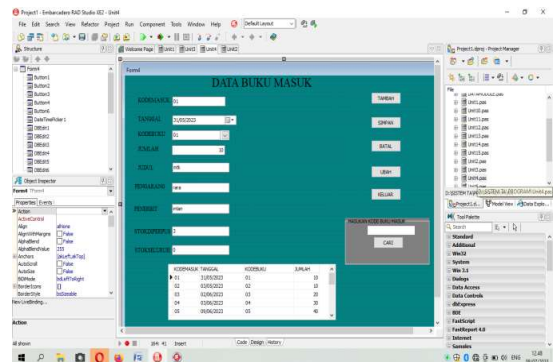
Project1 - Embarcadero RAD Studio XE2 - Unit4

File Edit Search View Refactor Project Run Component Tools Window Help Default Layout

Structure

Form4
Button1
Button2
Button3
Button4
Button5
DateTimePicker1
DBEdit1
DBEdit2
DBEdit3
DBEdit4
DBEdit5
DBEdit6

Object Inspector
Form4 TForm4
Properties Events
Action
ActiveControl
Align alNone
AlignWithMargins False
AlphaBlend False
AlphaBlendValue 255
Anchors [akLeft,akTop]
AutoScroll False
AutoSize False
BiDiMode bdLeftToRight
BorderIcons []
BorderStyle bsSizeable
New LiveBinding...

Action

All shown

Welcome Page Unit1 Unit3 Unit4 Unit2

Form4

DATA BUKU MASUK

KODEMASUK 01
TANGGAL 31/05/2023
KODEBUKU 01
JUMLAH 10
JUDUL mtk
PENGARANG rara
PENERBIT intan
STOKSEBELUM 0
STOKSESUDAH 0

TAMBAH
SIMPAN
BATAL
UBAH
KELUAR

MASUKAN KODE BUKU MASUK
CARI

| KODEMASUK | TANGGAL | KODEBUKU | JUMLAH |
|---|---|---|---|
| 01 | 31/05/2023 | 01 | 10 |
| 02 | 01/06/2023 | 02 | 15 |
| 03 | 01/06/2023 | 03 | 20 |
| 04 | 01/06/2023 | 04 | 30 |
| 05 | 09/06/2023 | 05 | 40 |

39: 41 Insert
Code Design History

Project1.dproj - Project Manager
File
Unit1.pas
Unit10.pas
Unit11.pas
Unit12.pas
Unit13.pas
Unit14.pas
Unit15.pas
Unit2.pas
Unit3.pas
Unit4.pas
Project1.e... Model View Data Explo...

Tool Palette
Search
Standard
Additional
Win32
System
Win 3.1
Dialogs
Data Access
Data Controls
dbExpress
BDE
FastScript
FastReport 4.0
Internet
Samples

ENG 12:48